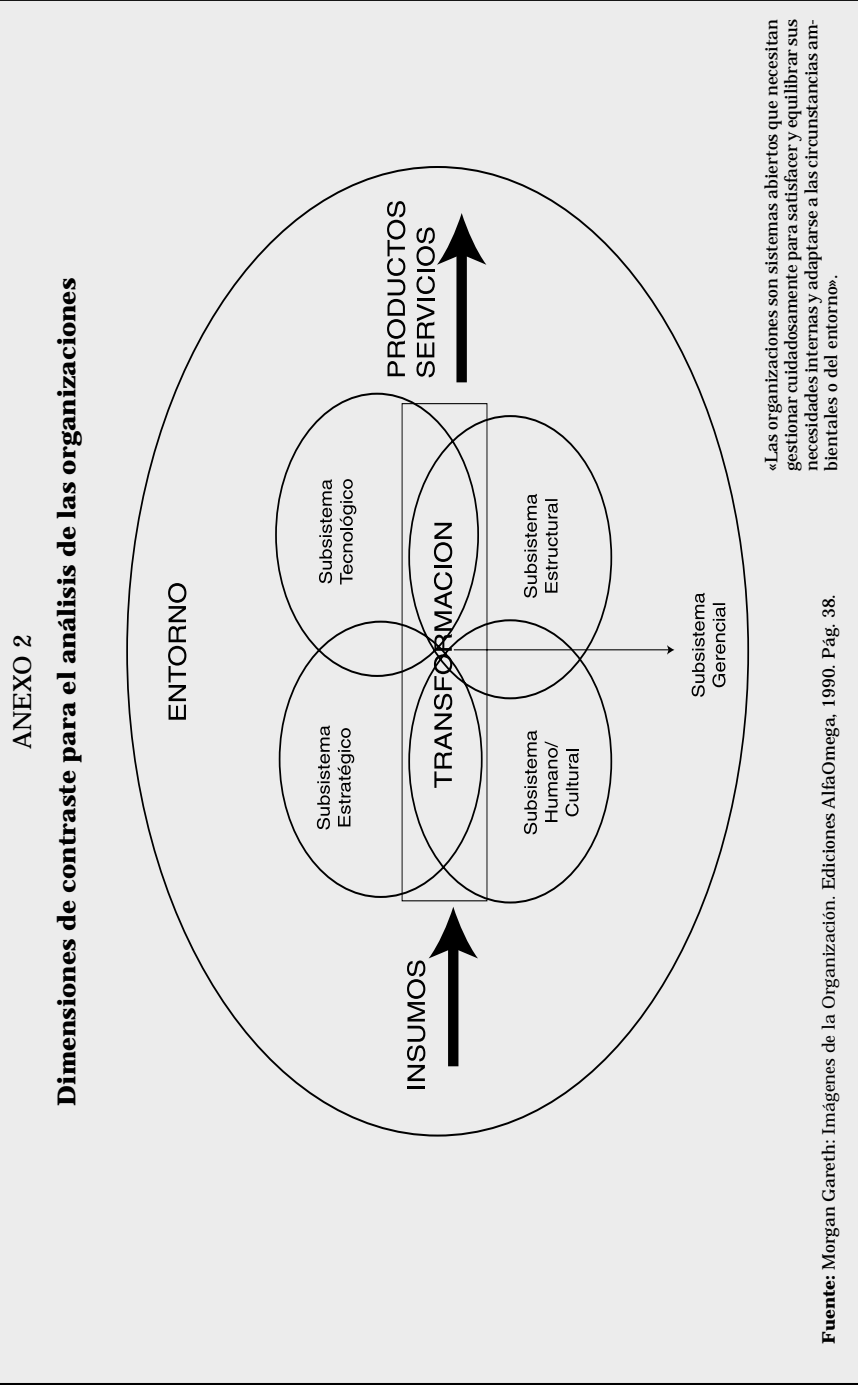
ANEXO 2

Dimensiones de contraste para el análisis de las organizaciones

ENTORNO

Subsistema Estratégico

Subsistema Tecnológico

TRANSFORMACION

Subsistema Humano/ Cultural

Subsistema Estructural

Subsistema Gerencial

INSUMOS

PRODUCTOS SERVICIOS

«Las organizaciones son sistemas abiertos que necesitan gestionar cuidadosamente para satisfacer y equilibrar sus necesidades internas y adaptarse a las circunstancias ambientales o del entorno».

**Fuente:** Morgan Gareth: Imágenes de la Organización. Ediciones AlfaOmega, 1990. Pág. 38.